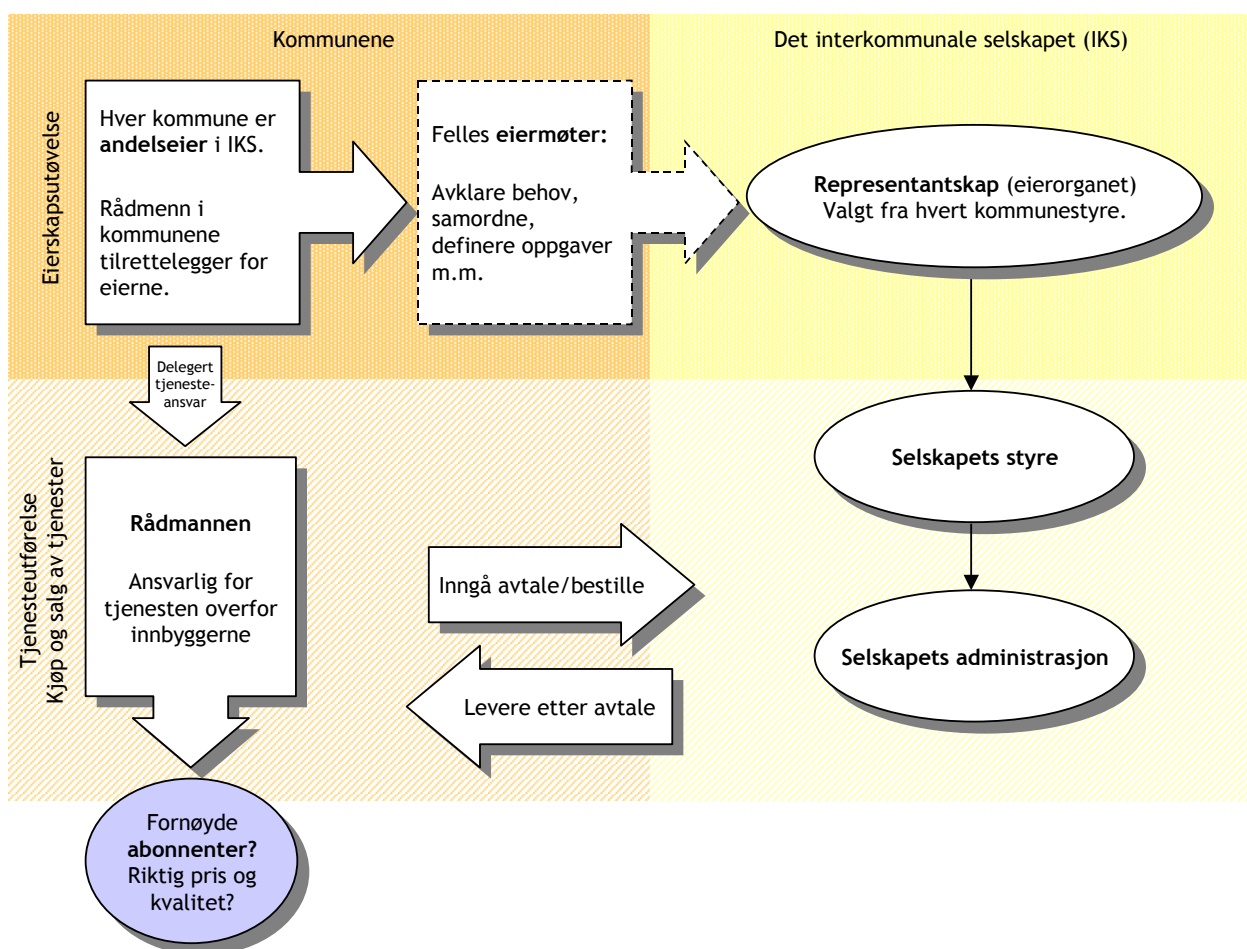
Kommunene

Det interkommunale selskapet (IKS)

Eierskapsutøvelse

Hver kommune er andelseier i IKS.

Rådmenn i kommunene tilrettelegger for eierne.

Felles eiermøter:

Avklare behov, samordne, definere oppgaver m.m.

Representantskap (eierorganet) Valgt fra hvert kommunestyre.

Delegert tjenesteansvar

Tjenesteutførelse
Kjøp og salg av tjenester

Rådmannen

Ansvarlig for tjenesten overfor innbyggerne

Selskapets styre

Inngå avtale/bestille

Selskapets administrasjon

Levere etter avtale

Fornøyde abonnenter? Riktig pris og kvalitet?